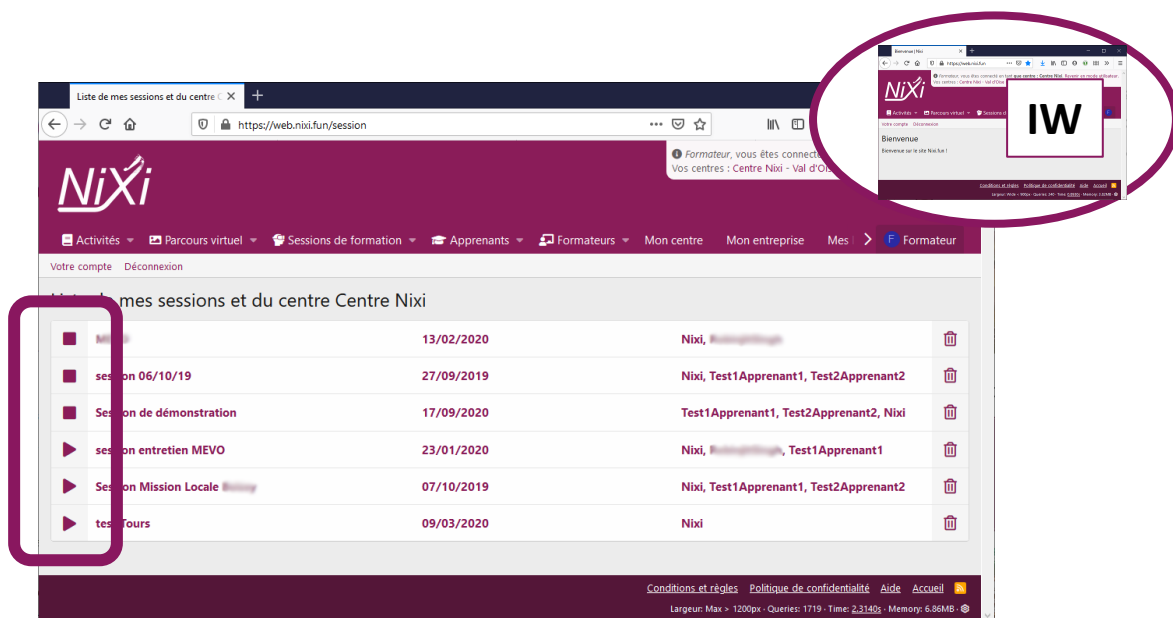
Liste de mes sessions et du centre C ×
+
https://web.nixi.fun/session

Formateur, vous êtes connecte
Vos centres : Centre Nixi - Val d'Ois

NiXi

Activités   Parcours virtuel   Sessions de formation   Apprenants   Formateurs   Mon centre   Mon entreprise   Mes   F Formateur

Votre compte   Déconnexion

Li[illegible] de mes sessions et du centre Centre Nixi

| | | | | |
|---|---|---|---|---|
| ■ | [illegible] | 13/02/2020 | Nixi, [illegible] | |
| ■ | se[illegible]sion 06/10/19 | 27/09/2019 | Nixi, Test1Apprenant1, Test2Apprenant2 | |
| ■ | Session de démonstration | 17/09/2020 | Test1Apprenant1, Test2Apprenant2, Nixi | |
| ▶ | ses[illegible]on entretien MEVO | 23/01/2020 | Nixi, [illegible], Test1Apprenant1 | |
| ▶ | Session Mission Locale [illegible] | 07/10/2019 | Nixi, Test1Apprenant1, Test2Apprenant2 | |
| ▶ | tes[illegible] Tours | 09/03/2020 | Nixi | |

Conditions et règles   Politique de confidentialité   Aide   Accueil

Largeur: Max > 1200px · Queries: 1719 · Time: 2.3140s · Memory: 6.86MB ·

Bienvenue | Nixi
https://web.nixi.fun
NiXi
Formateur, vous êtes connecté en tant que centre : Centre Nixi. Revenir en mode utilisateur.
Vos centres : Centre Nixi - Val d'Oise
Activités   Parcours virtuel   Sessions d
Votre compte   Déconnexion
Bienvenue
Bienvenue sur le site Nixi.fun !
IW
Conditions et règles   Politique de confidentialité   Aide   Accueil
Largeur: Web · 900px · Queries: 245 · Time: 0.8000s · Memory: 1.83MB